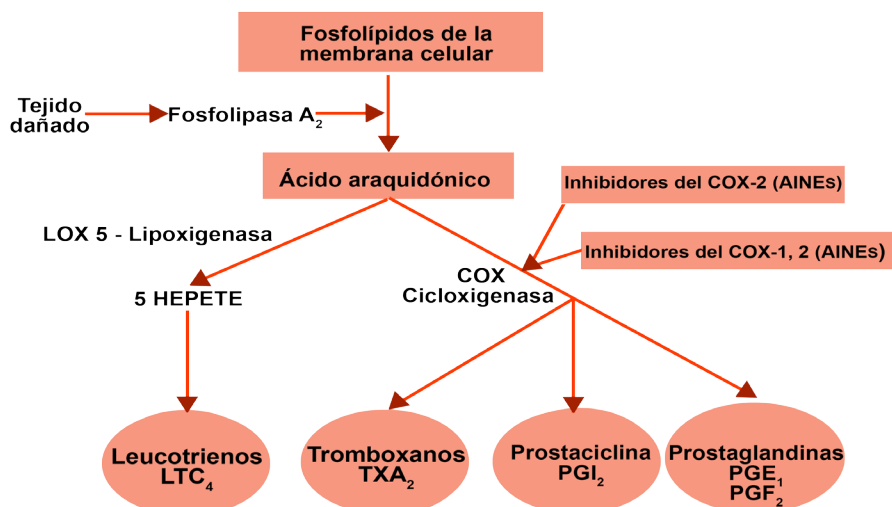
Fosfolípidos de la membrana celular

Tejido dañado

Fosfolipasa $A_2$

Ácido araquidónico

Inhibidores del COX-2 (AINEs)

Inhibidores del COX-1, 2 (AINEs)

LOX 5 - Lipoxigenasa

COX
Cicloxigenasa

5 HEPETE

Leucotrienos
$LTC_4$

Tromboxanos
$TXA_2$

Prostaciclina
$PGI_2$

Prostaglandinas
$PGE^1$
$PGF_2$